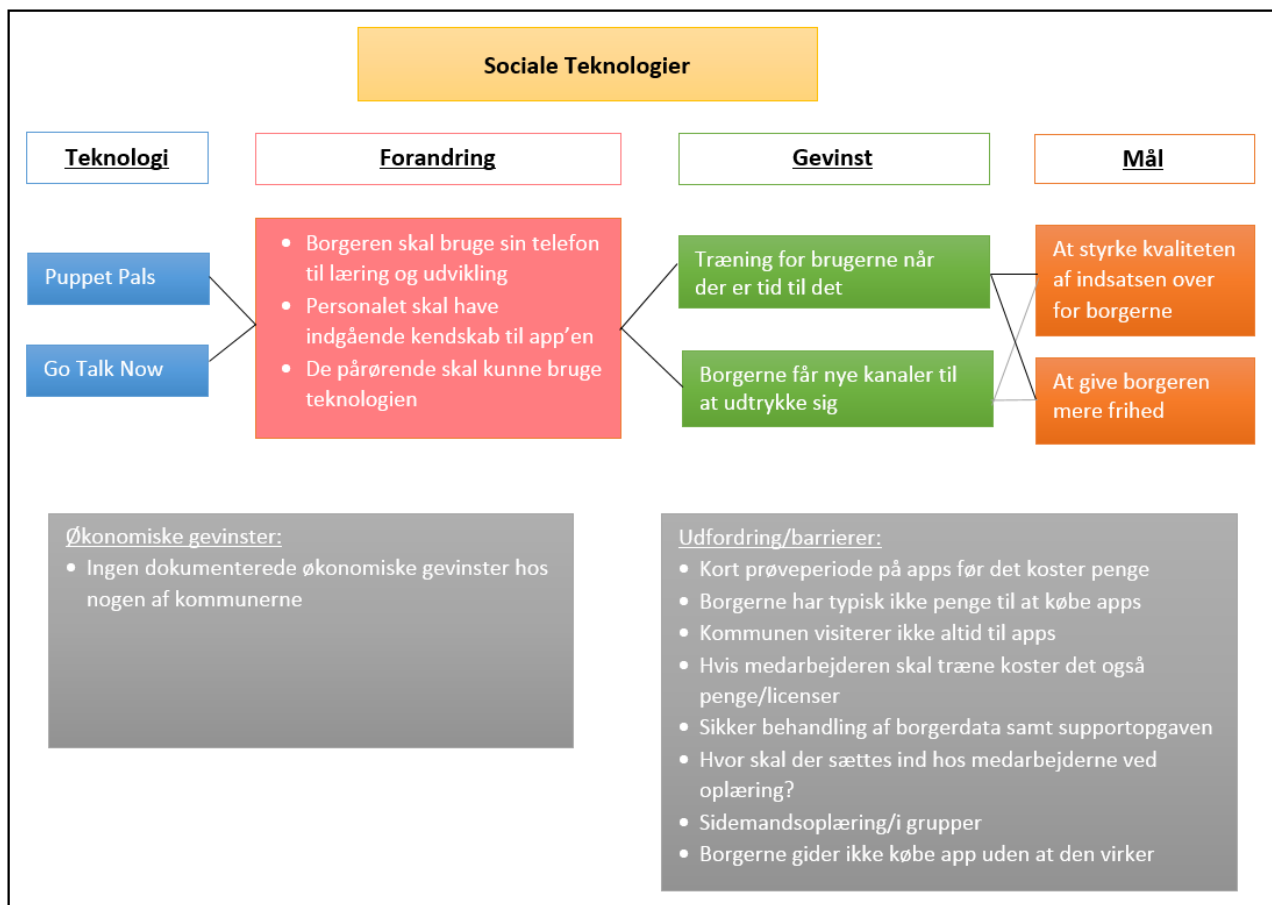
Sociale Teknologier

Teknologi

Forandring

Gevinst

Mål

Puppet Pals

Go Talk Now

- Borgeren skal bruge sin telefon til læring og udvikling
- Personalet skal have indgående kendskab til app'en
- De pårørende skal kunne bruge teknologien

Træning for brugerne når der er tid til det

Borgerne får nye kanaler til at udtrykke sig

At styrke kvaliteten af indsatsen over for borgerne

At give borgeren mere frihed

Økonomiske gevinster:
- Ingen dokumenterede økonomiske gevinster hos nogen af kommunerne

Udfordring/barrierer:
- Kort prøveperiode på apps før det koster penge
- Borgerne har typisk ikke penge til at købe apps
- Kommunen visiterer ikke altid til apps
- Hvis medarbejderen skal træne koster det også penge/licenser
- Sikker behandling af borgerdata samt supportopgaven
- Hvor skal der sættes ind hos medarbejderne ved oplæring?
- Sidemandsoplæring/i grupper
- Borgerne gider ikke købe app uden at den virker